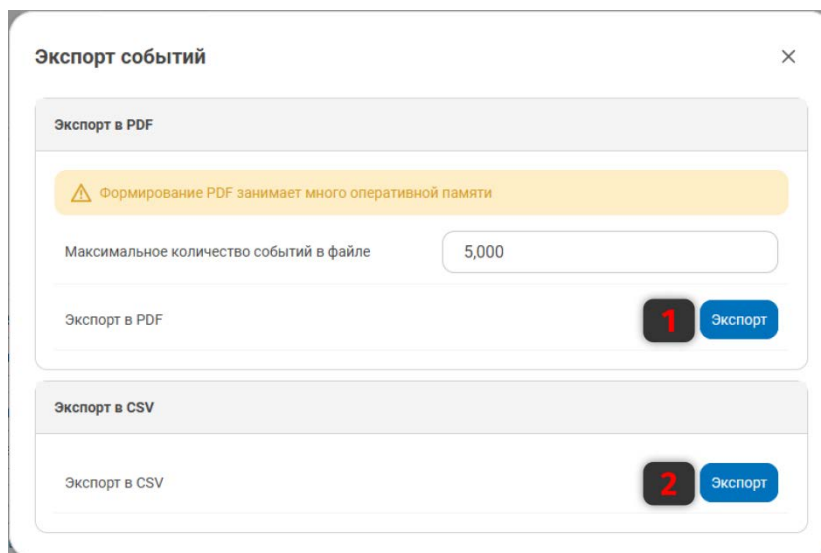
Экспорт событий

×

Экспорт в PDF

⚠ Формирование PDF занимает много оперативной памяти

Максимальное количество событий в файле

5,000

Экспорт в PDF

1

Экспорт

Экспорт в CSV

Экспорт в CSV

2

Экспорт